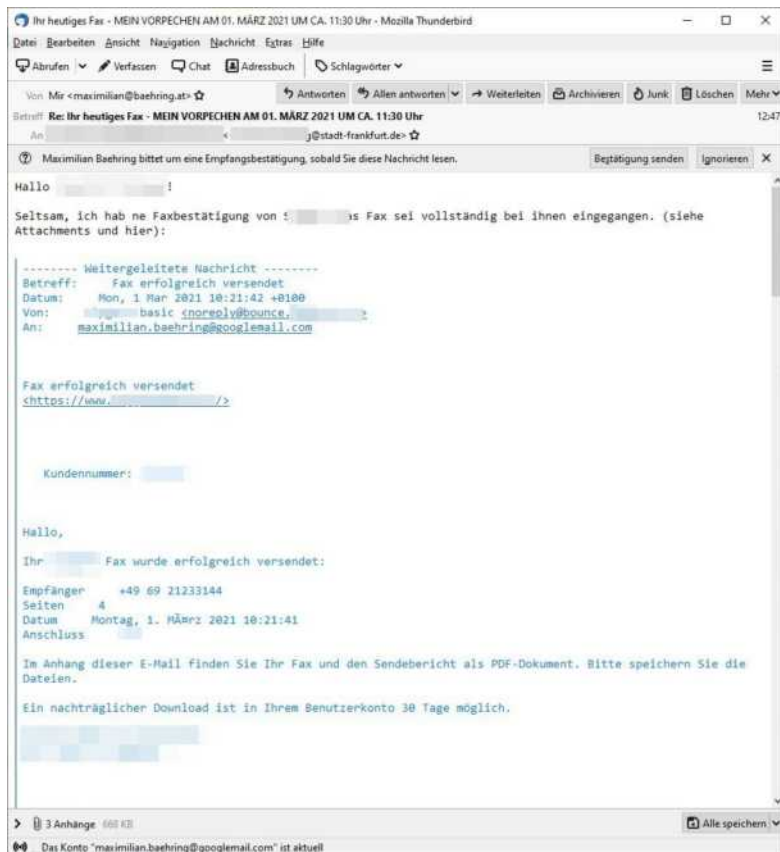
Ihr heutiges Fax - MEIN VORPECHEN AM 01. MÄRZ 2021 UM CA. 11:30 Uhr - Mozilla Thunderbird

Datei Bearbeiten Ansicht Navigation Nachricht Extras Hilfe

Abrufen Verfassen Chat Adressbuch Schlagwörter

Von Mir <maximilian@baehring.at>

Antworten Allen antworten Weiterleiten Archivieren Junk Löschen Mehr

Betreff Re: Ihr heutiges Fax - MEIN VORPECHEN AM 01. MÄRZ 2021 UM CA. 11:30 Uhr 12:47

An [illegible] <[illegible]j@stadt-frankfurt.de>

Maximilian Baehring bittet um eine Empfangsbestätigung, sobald Sie diese Nachricht lesen. Bestätigung senden Ignorieren

Hallo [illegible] !

Seltsam, ich hab ne Faxbestätigung von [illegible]s Fax sei vollständig bei ihnen eingegangen. (siehe Attachments und hier):

-------- Weitergeleitete Nachricht --------
Betreff: Fax erfolgreich versendet
Datum: Mon, 1 Mar 2021 10:21:42 +0100
Von: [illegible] basic <noreply@bounce.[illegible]>
An: maximilian.baehring@googlemail.com

Fax erfolgreich versendet
<https://www.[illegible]/>

Kundennummer: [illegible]

Hallo,

Ihr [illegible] Fax wurde erfolgreich versendet:

Empfänger +49 69 21233144
Seiten 4
Datum Montag, 1. MÃ¤rz 2021 10:21:41
Anschluss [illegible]

Im Anhang dieser E-Mail finden Sie Ihr Fax und den Sendebericht als PDF-Dokument. Bitte speichern Sie die Dateien.

Ein nachträglicher Download ist in Ihrem Benutzerkonto 30 Tage möglich.

3 Anhänge 660 KB Alle speichern

Das Konto "maximilian.baehring@googlemail.com" ist aktuell